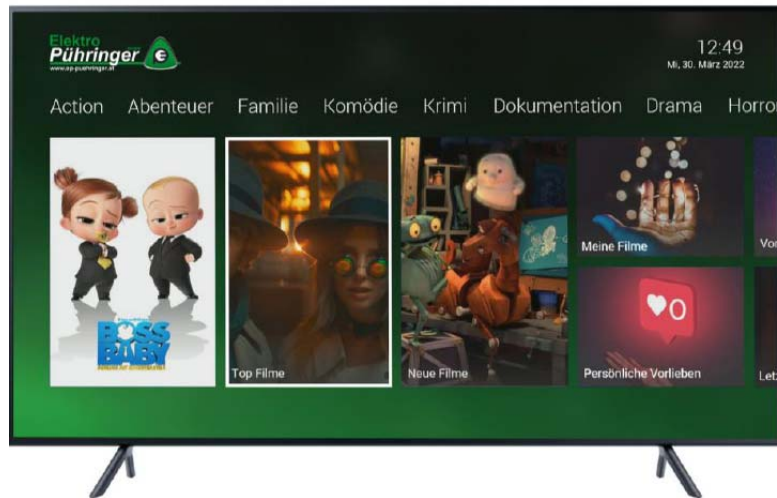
Elektro
Pühringer
www.ep-puehringer.at

12:49
Mi, 30. März 2022

Action Abenteuer Familie Komödie Krimi Dokumentation Drama Horro

BOSS BABY
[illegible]

Top Filme

Neue Filme

Meine Filme

Vo

0

Persönliche Vorlieben

Let